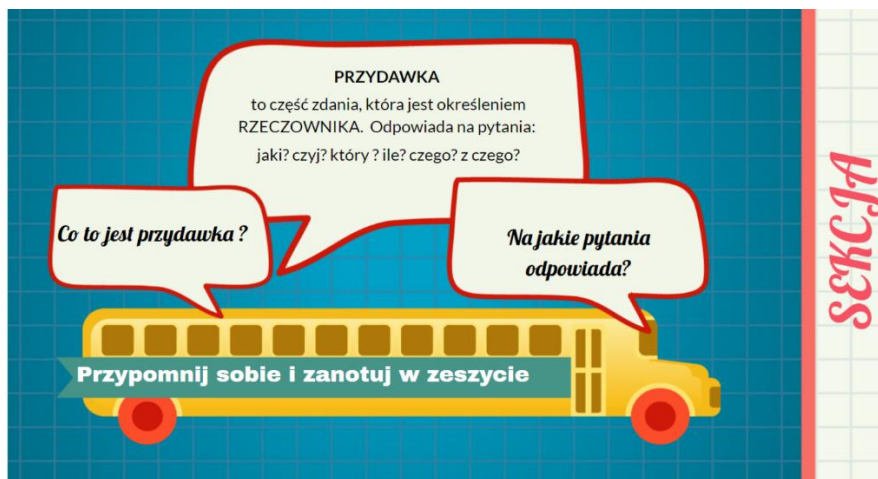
PRZYDAWKA
to część zdania, która jest określeniem RZECZOWNIKA. Odpowiada na pytania:
jaki? czyj? który ? ile? czego? z czego?

Co to jest przydawka ?

Na jakie pytania odpowiada?

Przypomnij sobie i zanotuj w zeszycie

SEKCJA